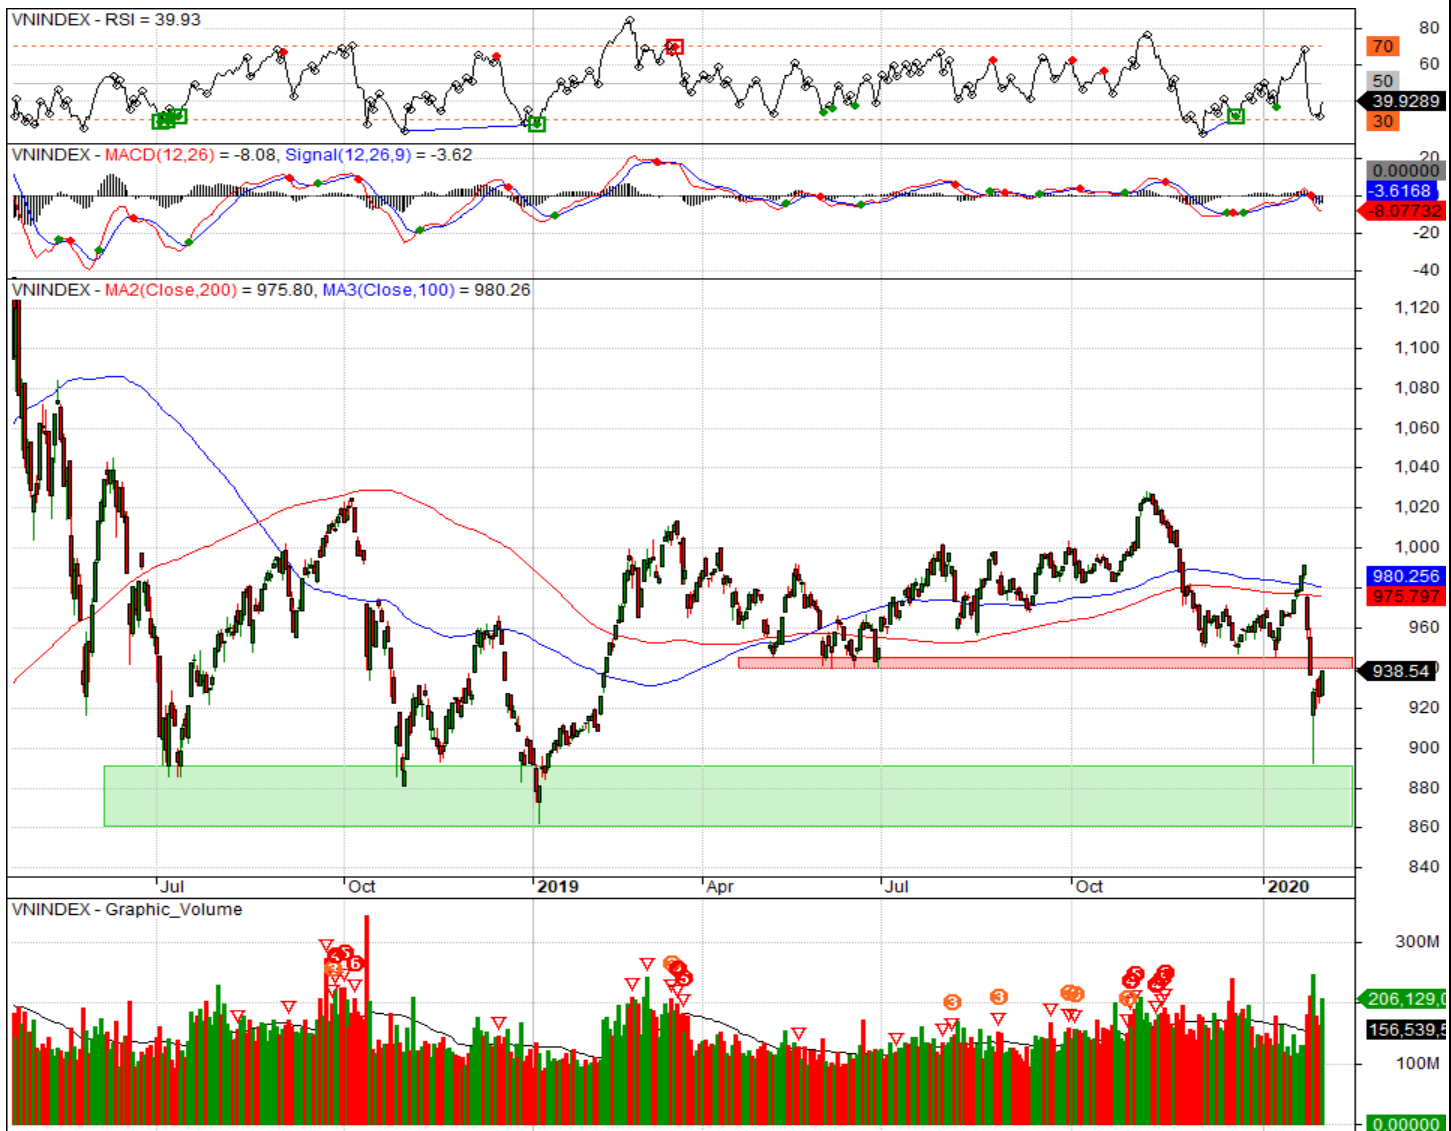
VNINDEX - RSI = 39.93

80
70
60
50
39.9289
30

VNINDEX - MACD(12,26) = -8.08, Signal(12,26,9) = -3.62

20
0.00000
-3.6168
-8.07732
-20
-40

VNINDEX - MA2(Close,200) = 975.80, MA3(Close,100) = 980.26

1,120
1,100
1,080
1,060
1,040
1,020
1,000
980.256
975.797
960
938.54
920
900
880
860
840

Jul
Oct
2019
Apr
Jul
Oct
2020

VNINDEX - Graphic_Volume

300M
206,129,(
156,539,
100M
0.00000